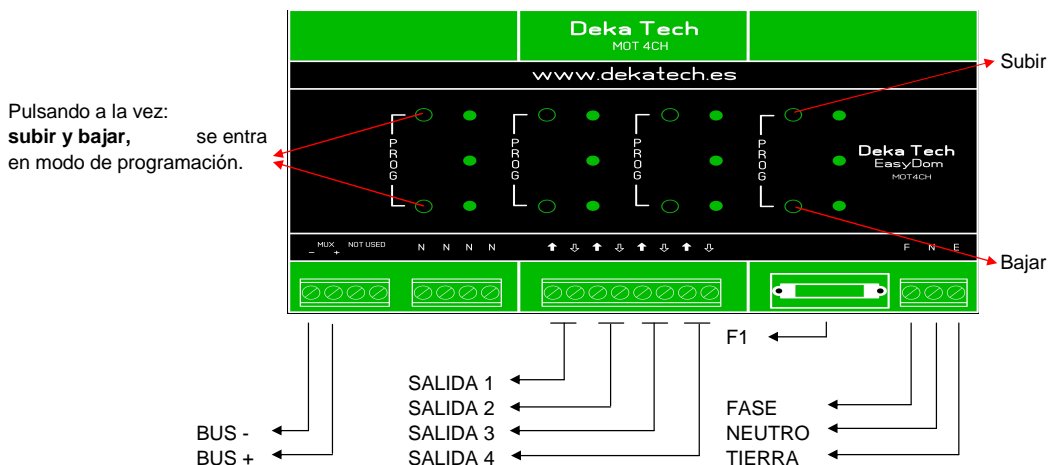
Deka Tech
MOT 4CH

www.dekatech.es

Subir

Pulsando a la vez:
**subir y bajar,** se entra en modo de programación.

PROG

PROG

PROG

PROG

Deka Tech
EasyDom
MOT4CH

Bajar

MUX
– +
NOT USED
N N N N

F N E

F1

SALIDA 1
SALIDA 2
SALIDA 3
SALIDA 4

FASE
NEUTRO
TIERRA

BUS -
BUS +